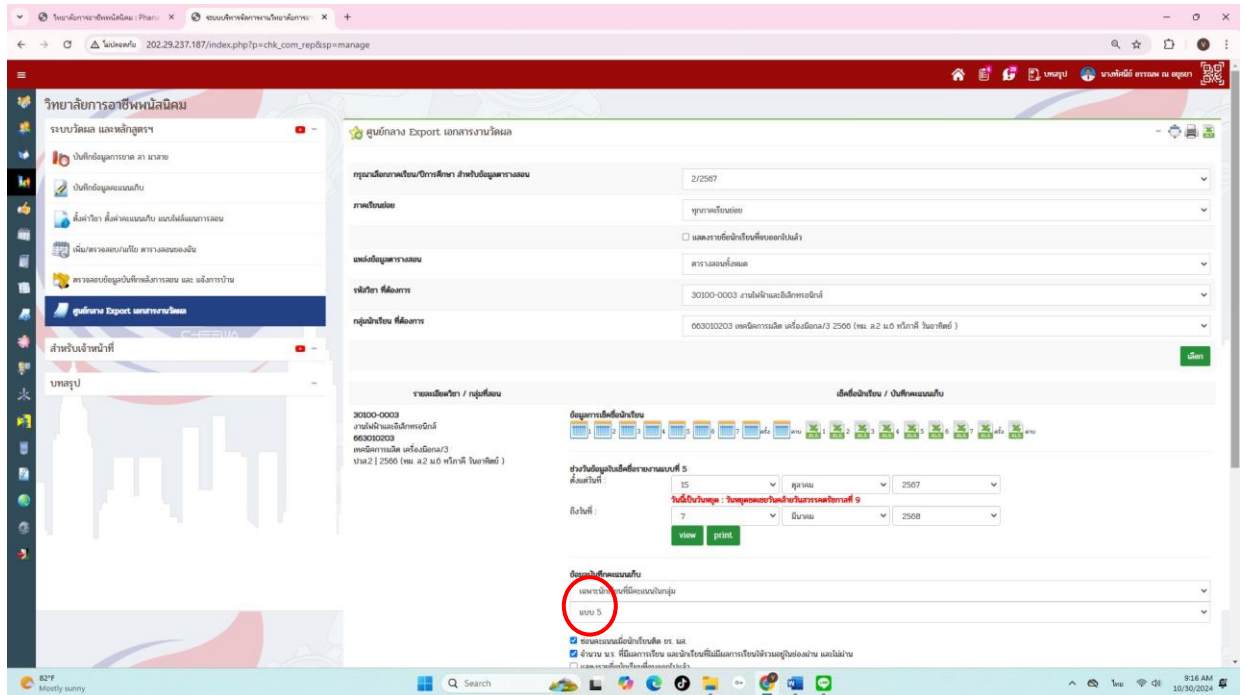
วิทยาลัยการอาชีพพนัสนิคม : Phanu × ระบบบริหารจัดการงานวิทยาลัยการอ ×

ไม่ปลอดภัย 202.29.237.187/index.php?p=chk_com_rep&sp=manage

บทสรุป นางทัศนีย์ ดรรณพ ณ อยุธยา

วิทยาลัยการอาชีพพนัสนิคม

ระบบวัดผล และหลักสูตรฯ

บันทึกข้อมูลการขาด ลา มาสาย

บันทึกข้อมูลคะแนนเก็บ

ตั้งค่าวิชา ตั้งค่าคะแนนเก็บ แบบไฟล์แผนการสอน

เพิ่ม/ตรวจสอบ/แก้ไข ตารางสอนของฉัน

ตรวจสอบข้อมูลบันทึกหลังการสอน และ แจ้งการบ้าน

ศูนย์กลาง Export เอกสารงานวัดผล

สำหรับเจ้าหน้าที่

บทสรุป

ศูนย์กลาง Export เอกสารงานวัดผล

กรุณาเลือกภาคเรียน/ปีการศึกษา สำหรับข้อมูลตารางสอน | 2/2567

ภาคเรียนย่อย | ทุกภาคเรียนย่อย

แสดงรายชื่อนักเรียนที่พ้นออกไปแล้ว

แหล่งข้อมูลตารางสอน | ตารางสอนทั้งหมด

รหัสวิชา ที่ต้องการ | 30100-0003 งานไฟฟ้าและอิเล็กทรอนิกส์

กลุ่มนักเรียน ที่ต้องการ | 663010203 เทคนิคการผลิต เครื่องมือกล/3 2566 (หม. ล.2 ม.6 ทวิภาคี วันอาทิตย์ )

เลือก

รายละเอียดวิชา / กลุ่มที่สอน

เช็คชื่อนักเรียน / บันทึกคะแนนเก็บ

30100-0003
งานไฟฟ้าและอิเล็กทรอนิกส์
663010203
เทคนิคการผลิต เครื่องมือกล/3
ปวส2 | 2566 (หม. ล.2 ม.6 ทวิภาคี วันอาทิตย์ )

ข้อมูลการเช็คชื่อนักเรียน

1 2 3 4 5 6 7 ครั้ง คาบ 1 2 3 4 5 6 7 ครั้ง คาบ

ช่วงวันข้อมูลในเช็คชื่อรายงานแบบที่ 5

ตั้งแต่วันที่ : 15 ตุลาคม 2567

วันนี้เป็นวันหยุด : วันหยุดชดเชยวันคล้ายวันสวรรคตรัชกาลที่ 9

ถึงวันที่ : 7 มีนาคม 2568

view print

ข้อมูลบันทึกคะแนนเก็บ

เฉพาะนักเรียนที่มีคะแนนในกลุ่ม

แบบ 5

ซ่อนคะแนนเมื่อนักเรียนติด ขร. มส.

จำนวน นร. ที่มีผลการเรียน และนักเรียนที่มีผลการเรียนให้รวมอยู่ในช่องผ่าน และไม่ผ่าน

82°F
Mostly sunny

Search

ไทย 9:16 AM 10/30/2024